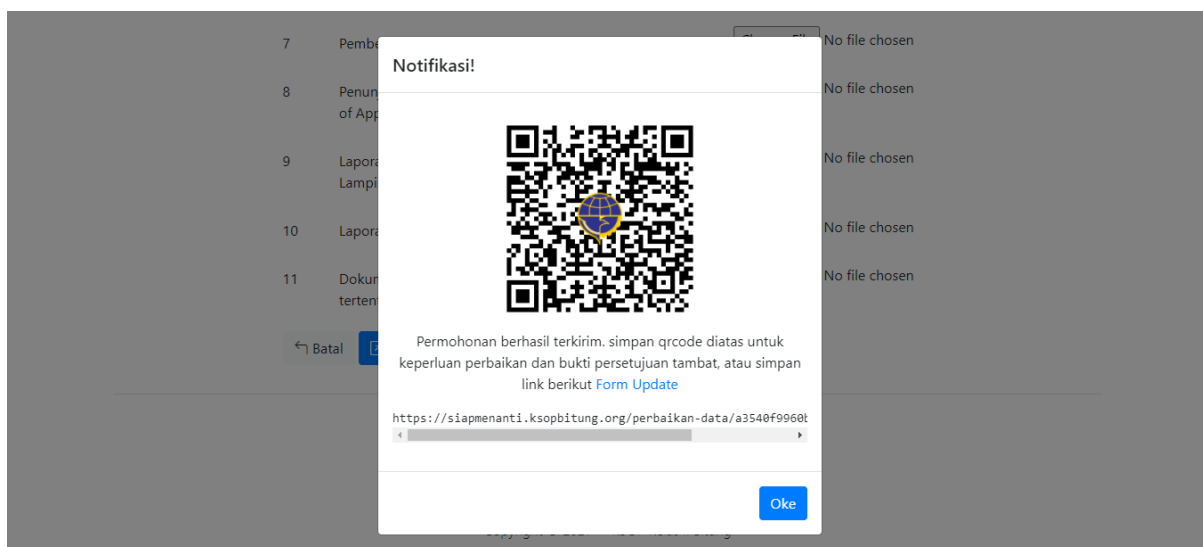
7 Pembe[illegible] No file chosen

8 Penun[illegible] of App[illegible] No file chosen

9 Lapora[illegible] Lampi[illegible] No file chosen

10 Lapora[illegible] No file chosen

11 Dokun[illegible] terten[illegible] No file chosen

Batal

Notifikasi!

Permohonan berhasil terkirim. simpan qrcode diatas untuk keperluan perbaikan dan bukti persetujuan tambat, atau simpan link berikut Form Update

https://siapmenanti.ksopbitung.org/perbaikan-data/a3540f9960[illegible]

Oke

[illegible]